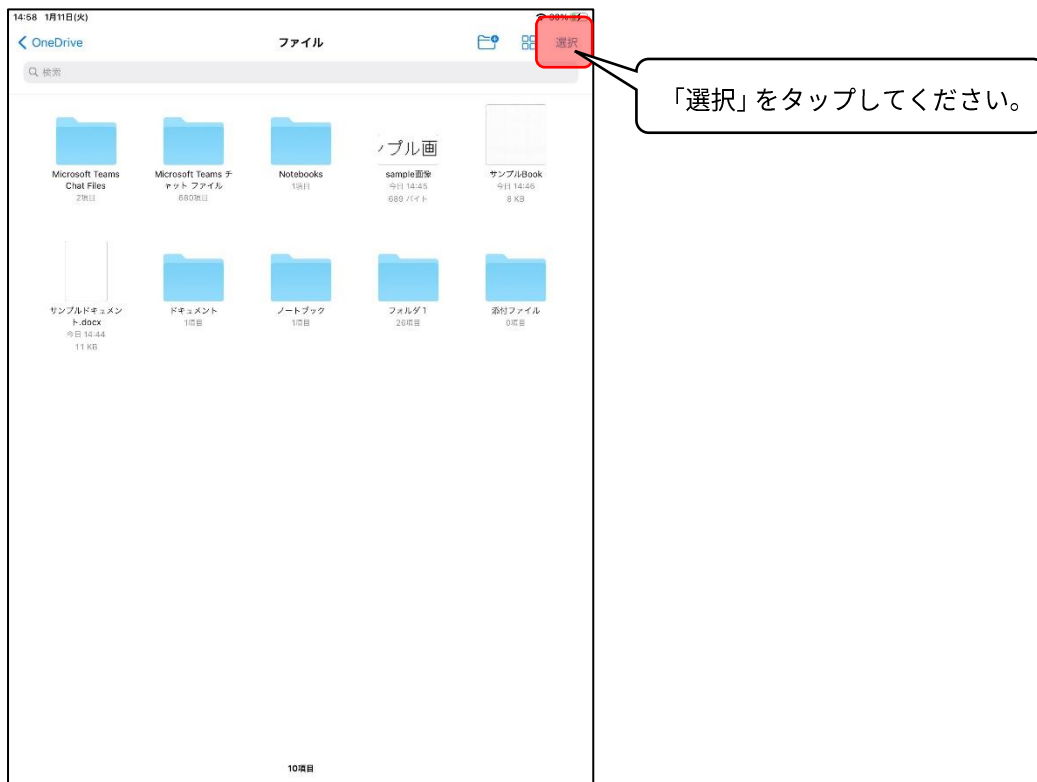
14:58 1月11日(火)

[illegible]

< OneDrive

ファイル

選択

Q 検索

「選択」をタップしてください。

Microsoft Teams Chat Files
2項目

Microsoft Teams チャット ファイル
680項目

Notebooks
1項目

ンプル画

sample画像
今日 14:45
689 バイト

サンプルBook
今日 14:46
8 KB

サンプルドキュメント.docx
今日 14:44
11 KB

ドキュメント
1項目

ノートブック
1項目

フォルダ1
26項目

添付ファイル
0項目

10項目